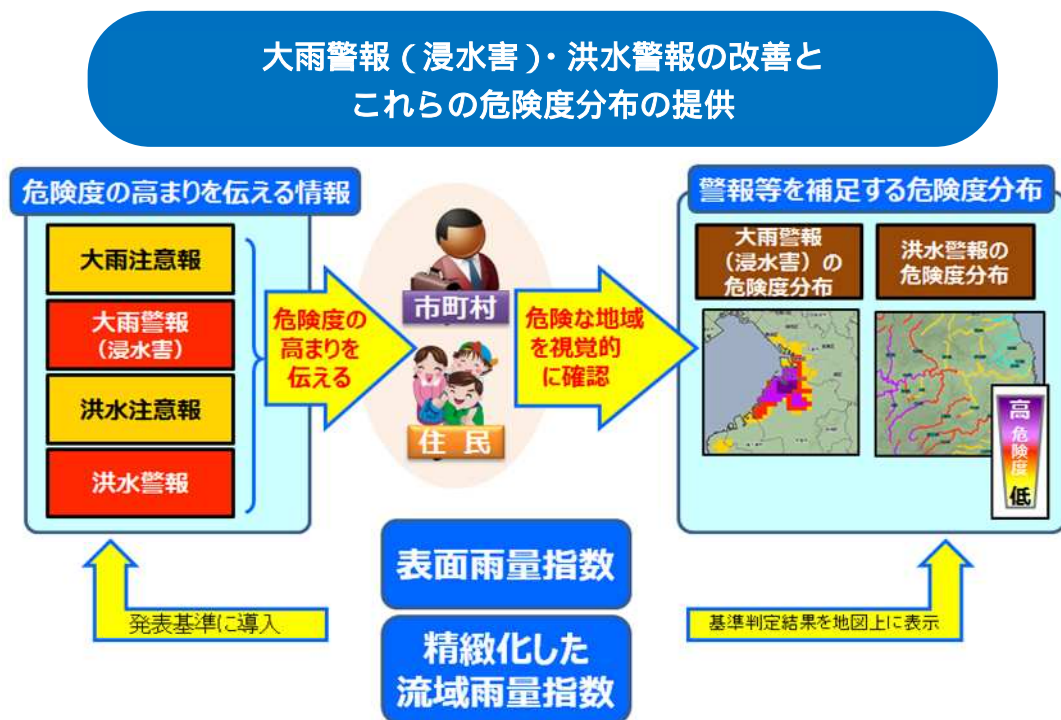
大雨警報（浸水害）・洪水警報の改善と
これらの危険度分布の提供

危険度の高まりを伝える情報

大雨注意報

大雨警報
（浸水害）

洪水注意報

洪水警報

危険度の高まりを伝える

市町村

住民

危険な地域を視覚的に確認

警報等を補足する危険度分布

大雨警報（浸水害）の危険度分布

洪水警報の危険度分布

高
危険度
低

表面雨量指数

精緻化した
流域雨量指数

発表基準に導入

基準判定結果を地図上に表示